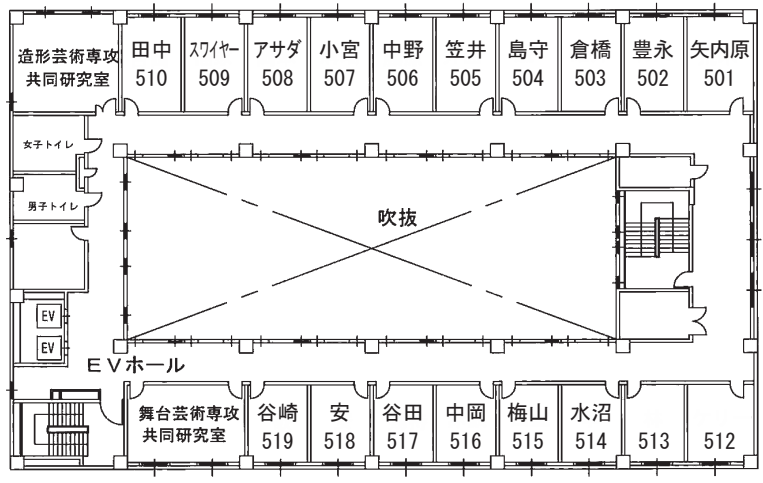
造形芸術専攻共同研究室

田中 510

スワイヤー 509

アサダ 508

小宮 507

中野 506

笠井 505

島守 504

倉橋 503

豊永 502

矢内原 501

女子トイレ

男子トイレ

吹抜

EV

EV

EVホール

舞台芸術専攻共同研究室

谷崎 519

安 518

谷田 517

中岡 516

梅山 515

水沼 514

513

512